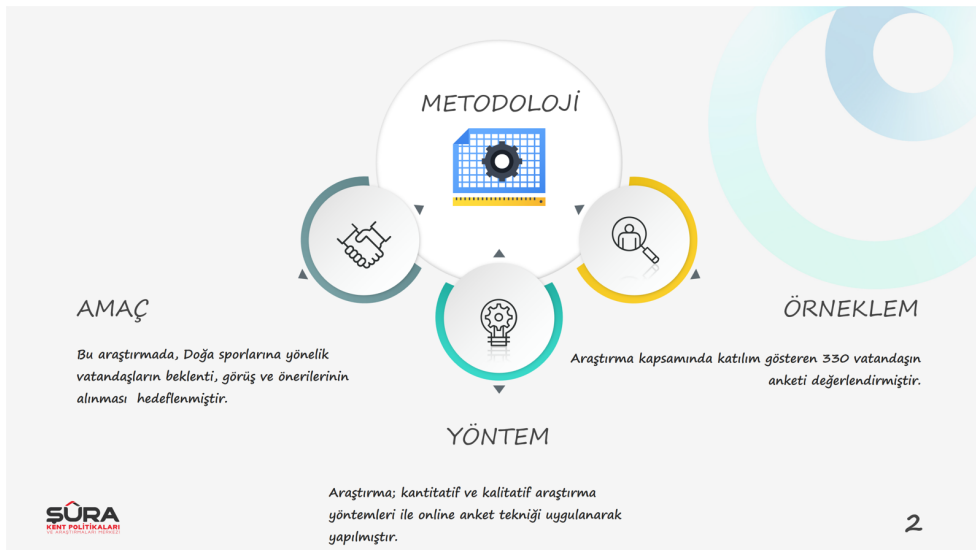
METODOLOJİ

AMAÇ

Bu araştırmada, Doğa sporlarına yönelik vatandaşların beklenti, görüş ve önerilerinin alınması hedeflenmiştir.

ÖRNEKLEM

Araştırma kapsamında katılım gösteren 330 vatandaşın anketi değerlendirmiştir.

YÖNTEM

Araştırma; kantitatif ve kalitatif araştırma yöntemleri ile online anket tekniği uygulanarak yapılmıştır.

ŞÛRA
KENT POLİTİKALARI
VE ARAŞTIRMALARI MERKEZİ

2